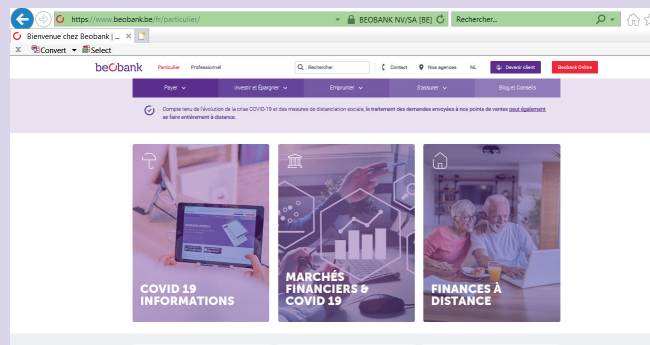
https://www.beobank.be/fr/particulier/
BEOBANK NV/SA [BE]
Rechercher...
Bienvenue chez Beobank | ...
Convert
Select

beobank
Particulier
Professionnel
Rechercher
Contact
Nos agences
NL
Devenir client
Beobank Online

Payer
Investir et Épargner
Emprunter
S'assurer
Blog et Conseils

Compte tenu de l'évolution de la crise COVID-19 et des mesures de distanciation sociale, le traitement des demandes envoyées à nos points de ventes peut également se faire entièrement à distance.

COVID 19 INFORMATIONS

MARCHÉS FINANCIERS & COVID 19

FINANCES À DISTANCE